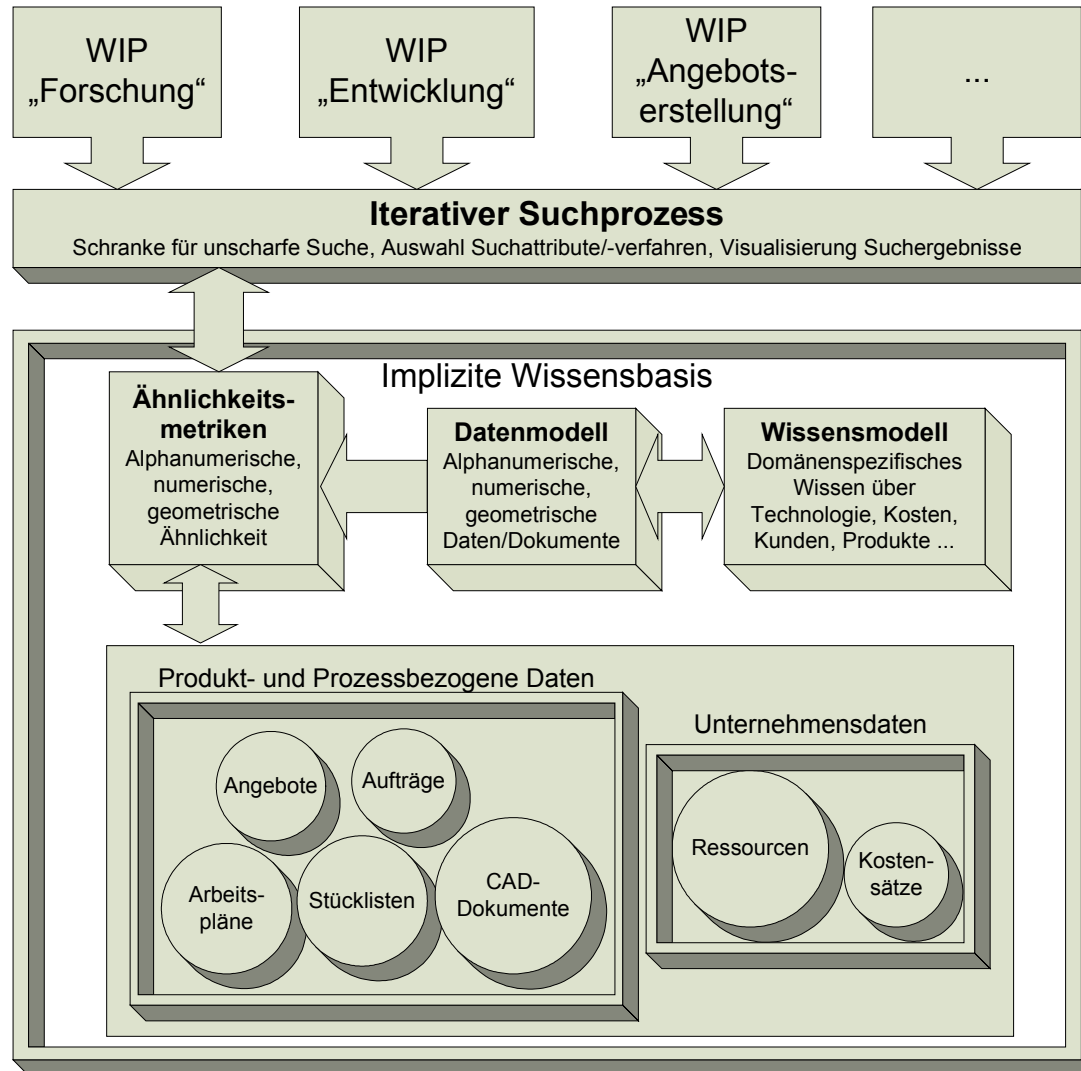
WIP „Forschung“

WIP „Entwicklung“

WIP „Angebotserstellung“

...

**Iterativer Suchprozess**
Schranke für unscharfe Suche, Auswahl Suchattribute/-verfahren, Visualisierung Suchergebnisse

Implizite Wissensbasis

**Ähnlichkeitsmetriken**
Alphanumerische, numerische, geometrische Ähnlichkeit

**Datenmodell**
Alphanumerische, numerische, geometrische Daten/Dokumente

**Wissensmodell**
Domänenspezifisches Wissen über Technologie, Kosten, Kunden, Produkte ...

Produkt- und Prozessbezogene Daten

Angebote

Aufträge

Arbeitspläne

Stücklisten

CAD-Dokumente

Unternehmensdaten

Ressourcen

Kostensätze